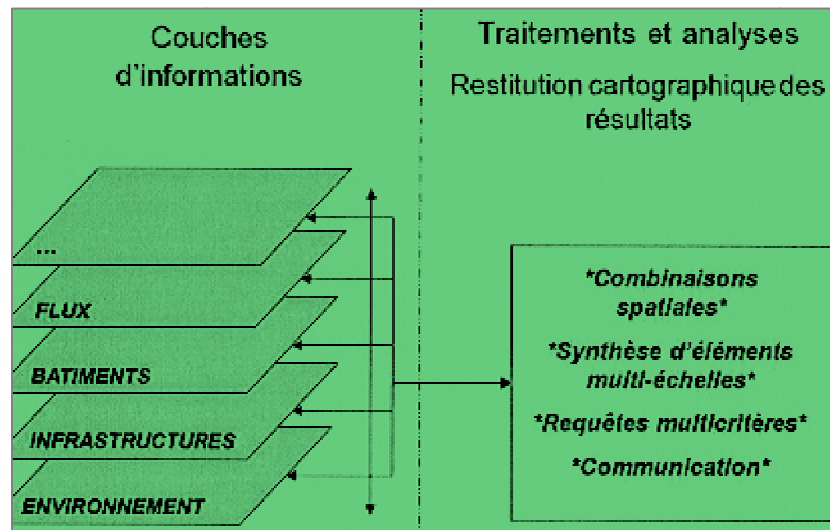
Couches d'informations

Traitements et analyses

Restitution cartographique des résultats

...

FLUX

BATIMENTS

INFRASTRUCTURES

ENVIRONNEMENT

*Combinaisons spatiales*

*Synthèse d'éléments multi-échelles*

*Requêtes multicritères*

*Communication*